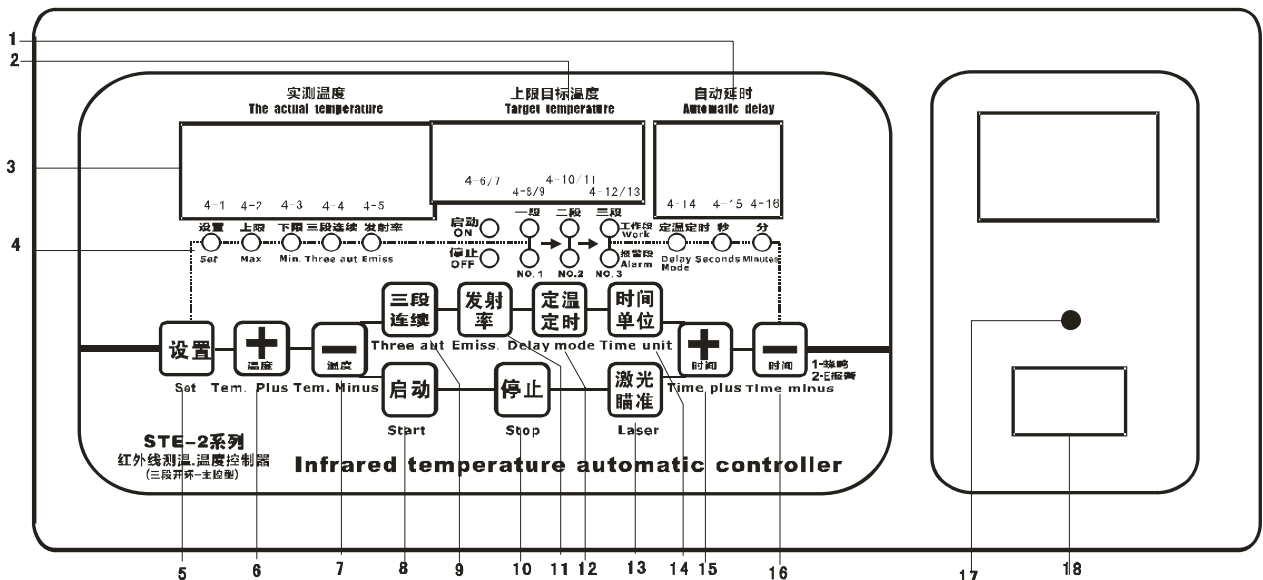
1
2
3
4

实测温度
The actual temperature

上限目标温度
Target temperature

自动延时
Automatic delay

4-1 4-2 4-3 4-4 4-5

4-6/7 4-8/9 4-10/11 4-12/13

4-14 4-15 4-16

设置 Set
上限 Max
下限 Min.
三段连续 Three aut
发射率 Emiss

启动 ON
停止 OFF
一段 NO.1
二段 NO.2
三段 NO.3
工作段 Work
报警段 Alarm
定温定时 Delay Mode
秒 Seconds
分 Minutes

三段连续 Three aut
发射率 Emiss.
定温定时 Delay mode
时间单位 Time unit

设置 Set
温度 Tem. Plus
温度 Tem. Minus
时间 Time plus
时间 Time minus
1-蜂鸣
2-E报警

启动 Start
停止 Stop
激光瞄准 Laser

STE-2系列
红外线测温.温度控制器
(三段开环-主控型)

Infrared temperature automatic controller

5 6 7 8 9 10 11 12 13 14 15 16 17 18